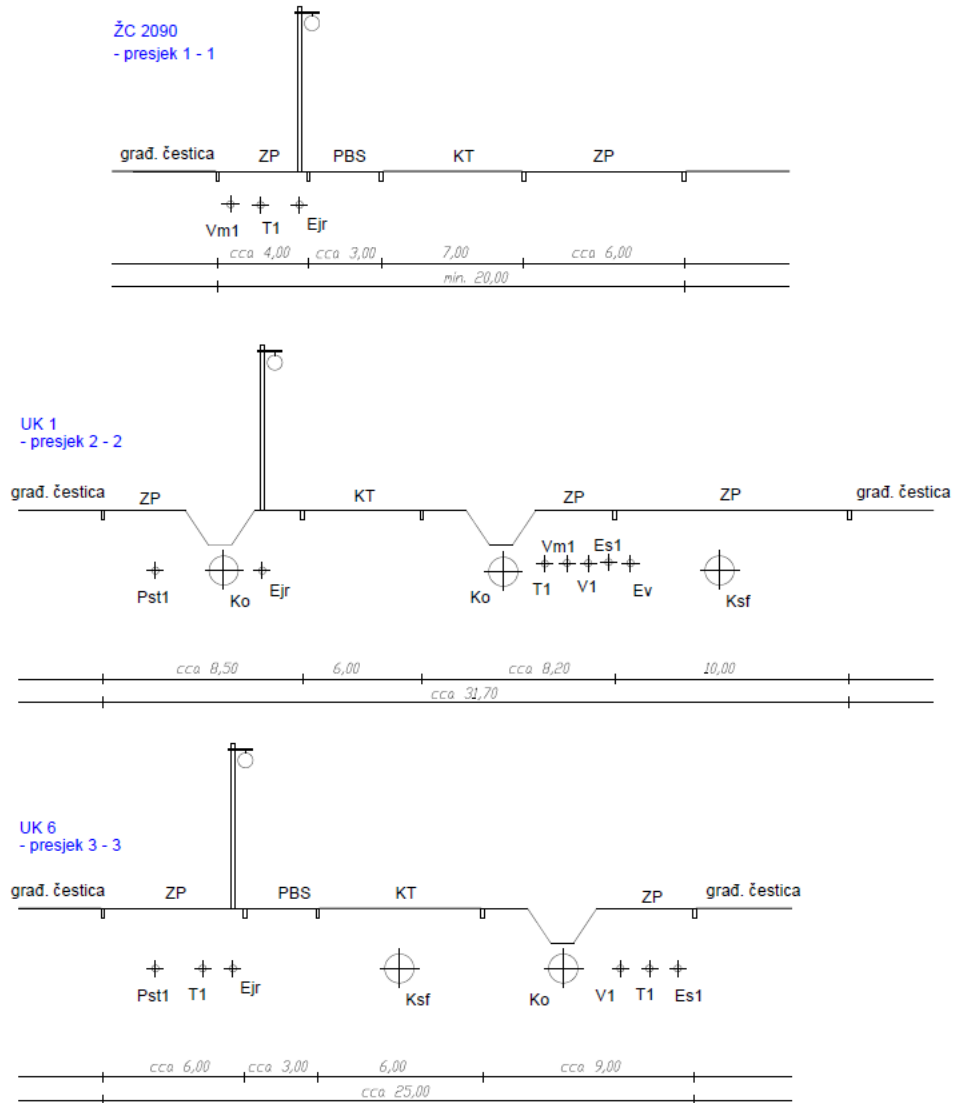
ŽC 2090
- presjek 1 - 1

građ. čestica ZP PBS KT ZP

Vm1 T1 Ejr

cca 4,00 cca 3,00 7,00 cca 6,00

min. 20,00

UK 1
- presjek 2 - 2

građ. čestica ZP KT ZP ZP građ. čestica

Pst1 Ko Ejr Ko Vm1 Es1 T1 V1 Ev Ksf

cca 8,50 6,00 cca 8,20 10,00

cca 31,70

UK 6
- presjek 3 - 3

građ. čestica ZP PBS KT ZP građ. čestica

Pst1 T1 Ejr Ksf Ko V1 T1 Es1

cca 6,00 cca 3,00 6,00 cca 9,00

cca 25,00